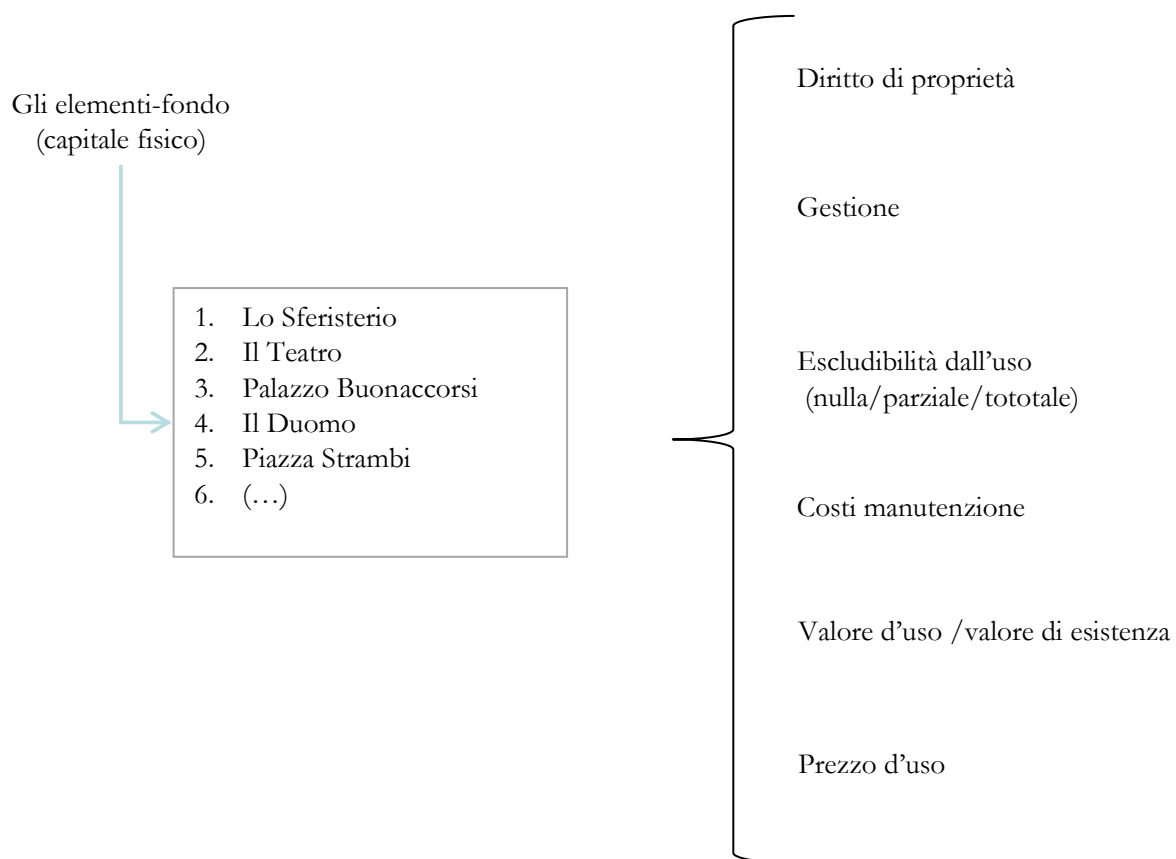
Gli elementi-fondo
(capitale fisico)

1. Lo Sferisterio
2. Il Teatro
3. Palazzo Buonaccorsi
4. Il Duomo
5. Piazza Strambi
6. (…)

Diritto di proprietà

Gestione

Escludibilità dall'uso
(nulla/parziale/tototale)

Costi manutenzione

Valore d'uso /valore di esistenza

Prezzo d'uso